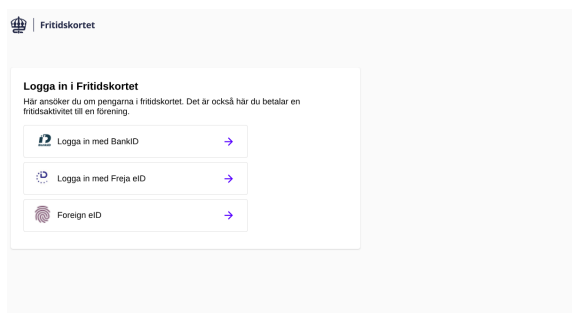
Fritidskortet

Logga in i Fritidskortet

Här ansöker du om pengarna i fritidskortet. Det är också här du betalar en fritidsaktivitet till en förening.

Logga in med BankID →

Logga in med Freja eID →

Foreign eID →